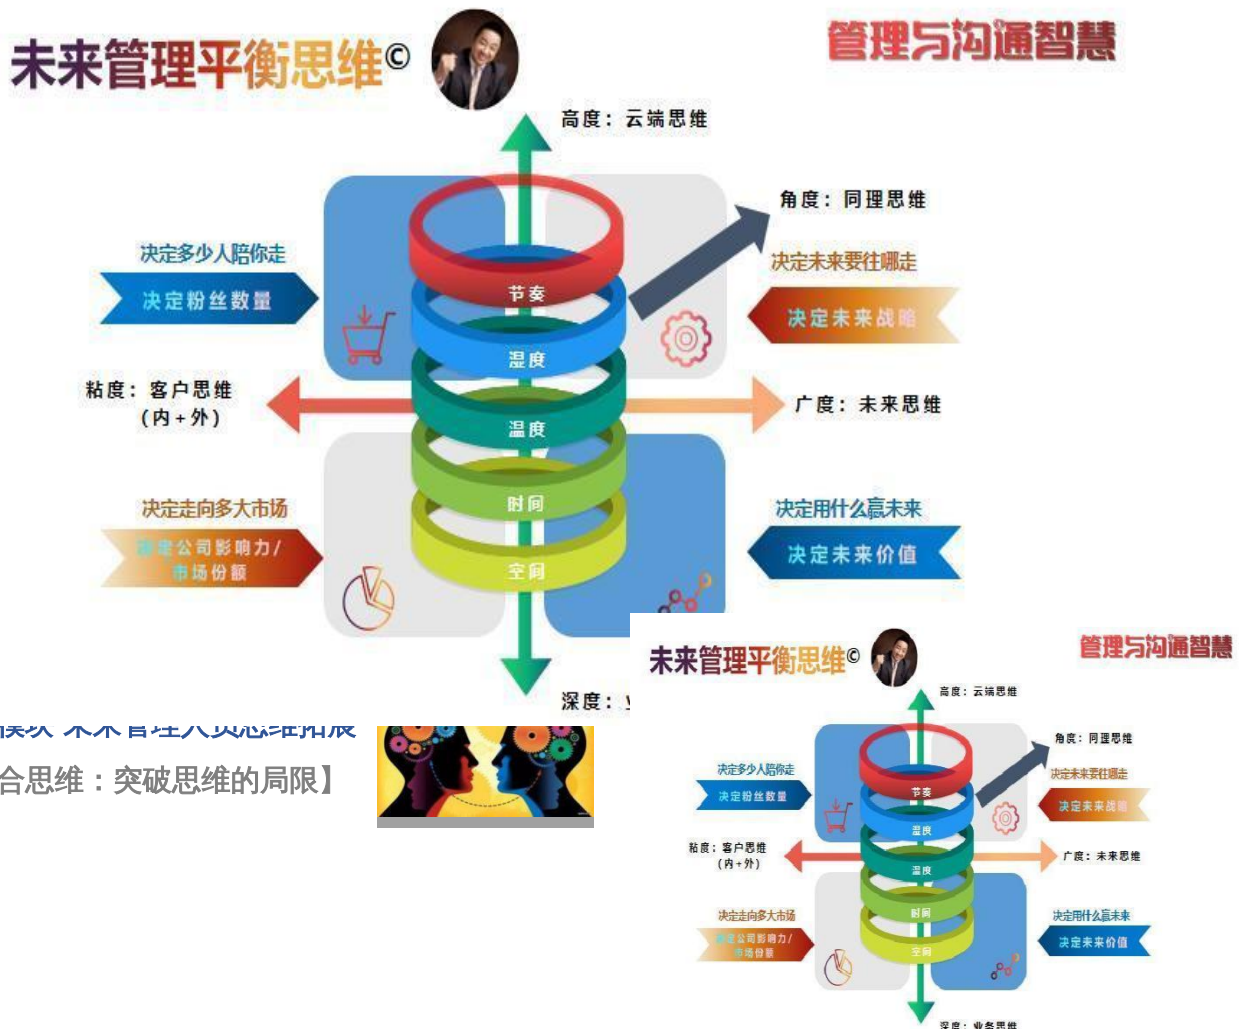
未来管理平衡思维©

管理与沟通智慧

高度：云端思维

角度：同理思维

决定未来要往哪走

决定未来战略

决定多少人陪你走

决定粉丝数量

节奏

湿度

温度

时间

空间

粘度：客户思维
（内+外）

广度：未来思维

决定走向多大市场

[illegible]公司影响力/
市场份额

决定用什么赢未来

决定未来价值

深度：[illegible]

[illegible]

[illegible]合思维：突破思维的局限】

未来管理平衡思维©

管理与沟通智慧

高度：云端思维

角度：同理思维

决定未来要往哪走

决定未来战略

决定多少人陪你走

决定粉丝数量

节奏

湿度

温度

时间

空间

粘度：客户思维
（内+外）

广度：未来思维

决定走向多大市场

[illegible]公司影响力/
市场份额

决定用什么赢未来

决定未来价值

深度：业务思维